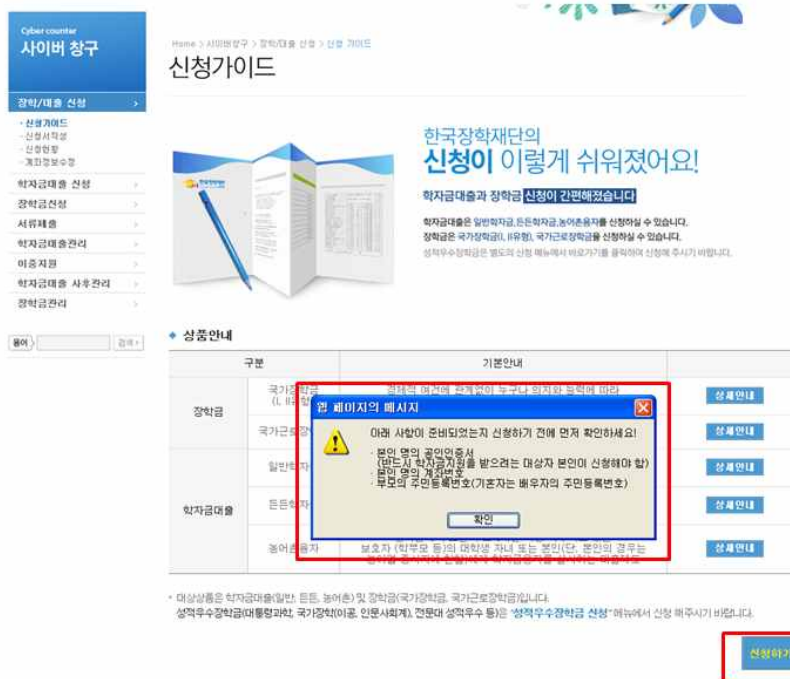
Cyber counter
사이버 창구

장학/대출 신청
· 신청가이드
· 신청서작성
· 신청현황
· 계좌정보수정
학자금대출 신청
장학금신청
서류제출
학자금대출관리
이중지원
학자금대출 사후관리
장학금관리

용어 검색

Home > 사이버창구 > 장학/대출 신청 > 신청 가이드

신청가이드

한국장학재단의
신청이 이렇게 쉬워졌어요!

학자금대출과 장학금 신청이 간편해졌습니다

학자금대출은 일반학자금, 든든학자금, 농어촌융자를 신청하실 수 있습니다.
장학금은 국가장학금(I, II유형), 국가근로장학금을 신청하실 수 있습니다.
성적우수장학금은 별도의 신청 메뉴에서 바로가기를 클릭하여 신청해 주시기 바랍니다.

◆ 상품안내

| 구분 | | 기본안내 | |
|---|---|---|---|
| 장학금 | 국가장학금 (I, II유형) | 경제적 여건에 관계없이 누구나 의지와 능력에 따라 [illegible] | 상세안내 |
| | 국가근로장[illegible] | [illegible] | 상세안내 |
| 학자금대출 | 일반학자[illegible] | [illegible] | 상세안내 |
| | 든든학자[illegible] | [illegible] | 상세안내 |
| | 농어촌융자 | 보호자 (학부모 등)의 대학생 자녀 또는 본인(단, 본인의 경우는 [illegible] | 상세안내 |

웹 페이지의 메시지

아래 사항이 준비되었는지 신청하기 전에 먼저 확인하세요!

· 본인 명의 공인인증서
(반드시 학자금지원을 받으려는 대상자 본인이 신청해야 함)
· 본인 명의 계좌번호
· 부모의 주민등록번호(기혼자는 배우자의 주민등록번호)

확인

· 대상상품은 학자금대출(일반, 든든, 농어촌) 및 장학금(국가장학금, 국가근로장학금)입니다.
성적우수장학금(대통령과학, 국가장학(이공, 인문사회계), 전문대 성적우수 등)은 "성적우수장학금 신청" 메뉴에서 신청 해주시기 바랍니다.

신청하기